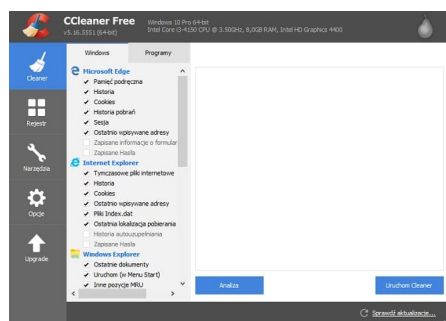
CCleaner Free
v5.16.5551 (64-bit)
Windows 10 Pro 64-bit
Intel Core i3-4150 CPU @ 3.50GHz, 8,0GB RAM, Intel HD Graphics 4400

Cleaner
Rejestr
Narzędzia
Opcje
Upgrade

Windows
Programy

Microsoft Edge
Pamięć podręczna
Historia
Cookies
Historia pobrań
Sesja
Ostatnio wpisywane adresy
Zapisane informacje o formular
Zapisane Hasła
Internet Explorer
Tymczasowe pliki internetowe
Historia
Cookies
Ostatnio wpisywane adresy
Pliki Index.dat
Ostatnia lokalizacja pobierania
Historia autouzupełniania
Zapisane Hasła
Windows Explorer
Ostatnie dokumenty
Uruchom (w Menu Start)
Inne pozycje MRU

Analiza
Uruchom Cleaner
Sprawdź aktualizacje...